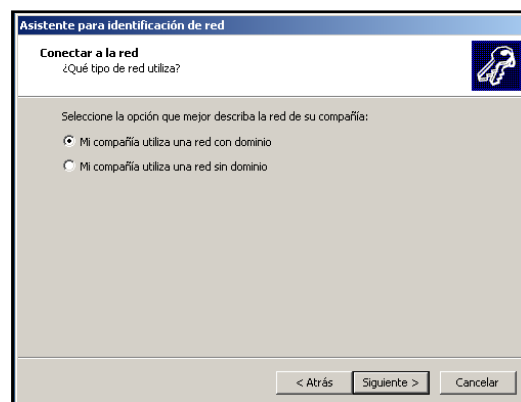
Asistente para identificación de red

Conectar a la red
¿Qué tipo de red utiliza?

Seleccione la opción que mejor describa la red de su compañía:

Mi compañía utiliza una red con dominio

Mi compañía utiliza una red sin dominio

< Atrás
Siguiente >
Cancelar